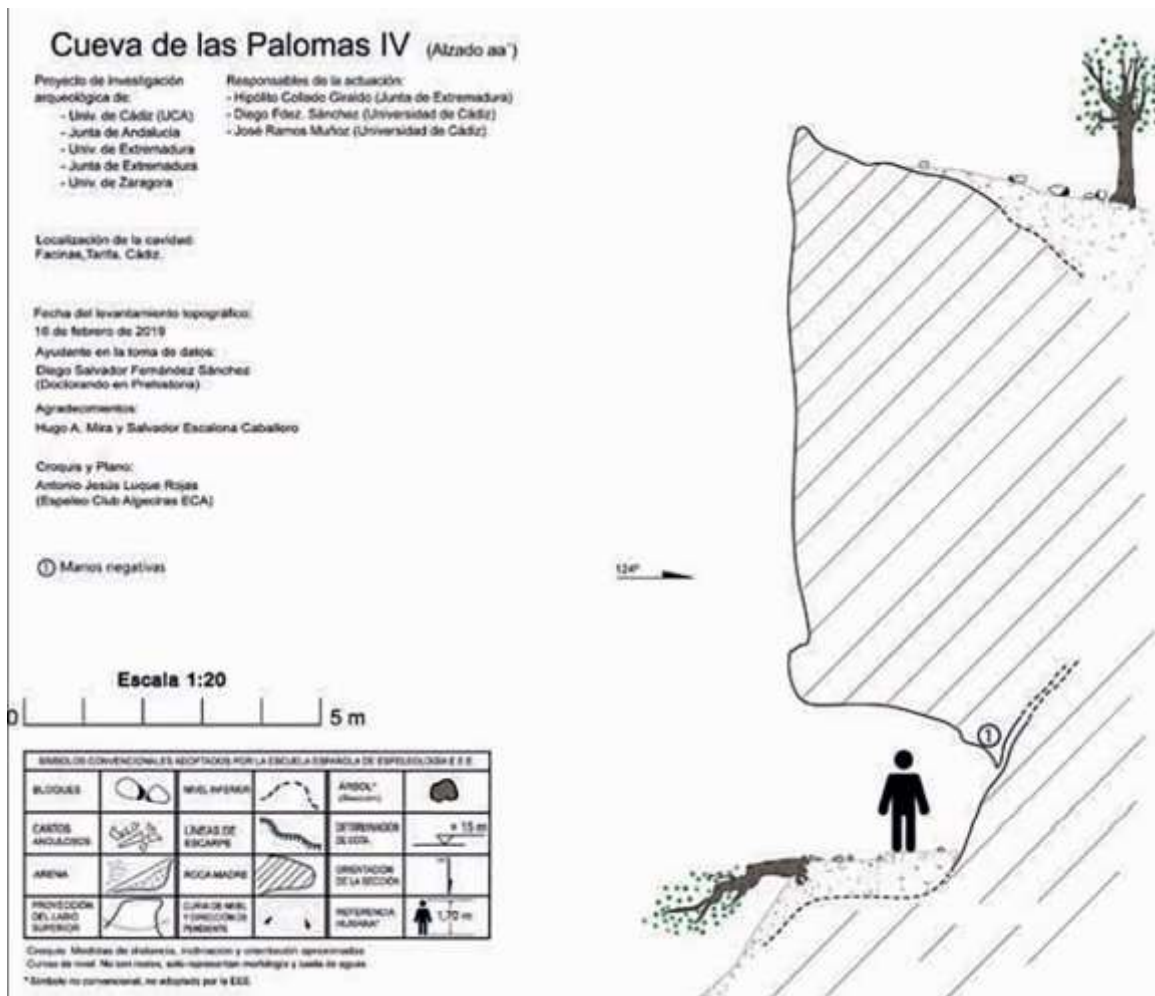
Cueva de las Palomas IV (Alzado aa')

Proyecto de investigación arqueológica de:
- Univ. de Cádiz (UCA)
- Junta de Andalucía
- Univ. de Extremadura
- Junta de Extremadura
- Univ. de Zaragoza

Responsables de la actuación:
- Hipólito Collado Giraldo (Junta de Extremadura)
- Diego Fdez. Sánchez (Universidad de Cádiz)
- José Ramos Muñoz (Universidad de Cádiz)

Localización de la cavidad:
Facinas,Tarifa, Cádiz.

Fecha del levantamiento topográfico:
16 de febrero de 2019

Ayudante en la toma de datos:
Diego Salvador Fernández Sánchez (Doctorando en Prehistoria)

Agradecimientos:
Hugo A. Mira y Salvador Escalona Caballero

Croquis y Plano:
Antonio Jesús Luque Rojas
(Espeleo Club Algeciras ECA)

① Manos negativas

124°

Escala 1:20

0 5 m

①

SIMBOLOS CONVENCIONALES ADOPTADOS POR LA ESCUELA ESPAÑOLA DE ESPELEOLOGIA E.E.E.

| | | | | | |
|---|---|---|---|---|---|
| BLOQUES | | NIVEL INFERIOR | | ÁRBOL* (Ilesción) | |
| CANTOS ANGULOSOS | | LINEAS DE ESCARPE | | DETERMINADOR DE COTA | + 15 m |
| ARENA | | ROCA MADRE | | ORIENTACION DE LA SECCIÓN | |
| PROYECCIÓN DEL LABIO SUPERIOR | | CURVA DE NIVEL Y DIRECCIÓN DE PENDIENTE | | REFERENCIA HUMANA* | 1,70 m |

Croquis: Medidas de distancia, inclinación y orientación aproximadas
Curvas de nivel: No son reales, solo representan morfología y cuello de aguas
* Símbolo no convencional, no adoptado por la EEE